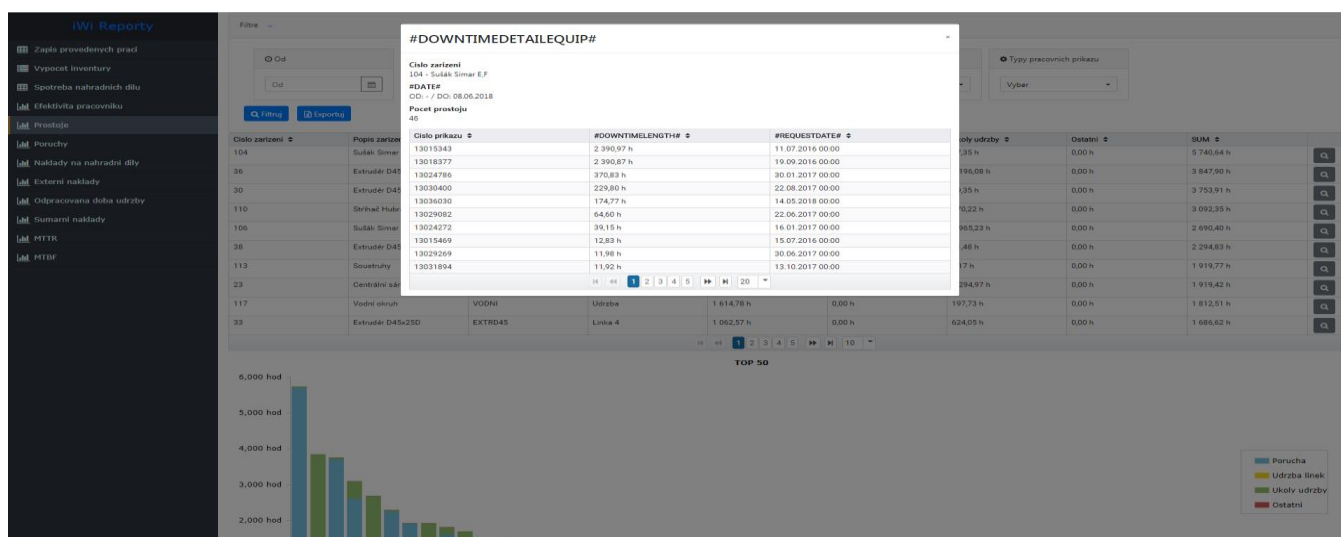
iWi Reporty

Zapis provedenych praci
Vypocet inventury
Spotreba nahradnich dilu
Efektivita pracovniku
Prostoje
Poruchy
Naklady na nahradni dily
Externi naklady
Odpracovana doba udrzby
Sumarni naklady
MTTR
MTBF

Filtre

Od
Od
Typy pracovnich prikazu
Vybar
Filtruj
Exportuj

| Cislo zarizeni | Popis zarizeni | | | | | Ukoly udrzby | Ostatni | SUM |
|---|---|---|---|---|---|---|---|---|
| 104 | Sušák Simar | | | | | ,35 h | 0,00 h | 5 740,64 h |
| 36 | Extrudér D45 | | | | | 196,08 h | 0,00 h | 3 847,90 h |
| 30 | Extrudér D45 | | | | | ,35 h | 0,00 h | 3 753,91 h |
| 110 | Strihač Hubr | | | | | 70,22 h | 0,00 h | 3 092,35 h |
| 106 | Sušák Simar | | | | | 965,23 h | 0,00 h | 2 690,40 h |
| 38 | Extrudér D45 | | | | | ,48 h | 0,00 h | 2 294,83 h |
| 113 | Soustruhy | | | | | 17 h | 0,00 h | 1 919,77 h |
| 23 | Centrální sár | | | | | 294,97 h | 0,00 h | 1 919,42 h |
| 117 | Vodní okruh | VODNI | Udrzba | 1 614,78 h | 0,00 h | 197,73 h | 0,00 h | 1 812,51 h |
| 33 | Extrudér D45x25D | EXTRD45 | Linka 4 | 1 062,57 h | 0,00 h | 624,05 h | 0,00 h | 1 686,62 h |

1 2 3 4 5 10

TOP 50
6,000 hod
5,000 hod
4,000 hod
3,000 hod
2,000 hod

Porucha
Udrzba linek
Ukoly udrzby
Ostatni

#DOWNTIMEDETAILEQUIP#
×
Cislo zarizeni
104 - Sušák Simar E,F
#DATE#
OD: - / DO: 08.06.2018
Pocet prostoju
46

| Cislo prikazu | #DOWNTIMELENGTH# | #REQUESTDATE# |
|---|---|---|
| 13015343 | 2 390,97 h | 11.07.2016 00:00 |
| 13018377 | 2 390,87 h | 19.09.2016 00:00 |
| 13024786 | 370,83 h | 30.01.2017 00:00 |
| 13030400 | 229,80 h | 22.08.2017 00:00 |
| 13036030 | 174,77 h | 14.05.2018 00:00 |
| 13029082 | 64,60 h | 22.06.2017 00:00 |
| 13024272 | 39,15 h | 16.01.2017 00:00 |
| 13015469 | 12,83 h | 15.07.2016 00:00 |
| 13029269 | 11,98 h | 30.06.2017 00:00 |
| 13031894 | 11,92 h | 13.10.2017 00:00 |

1 2 3 4 5 20